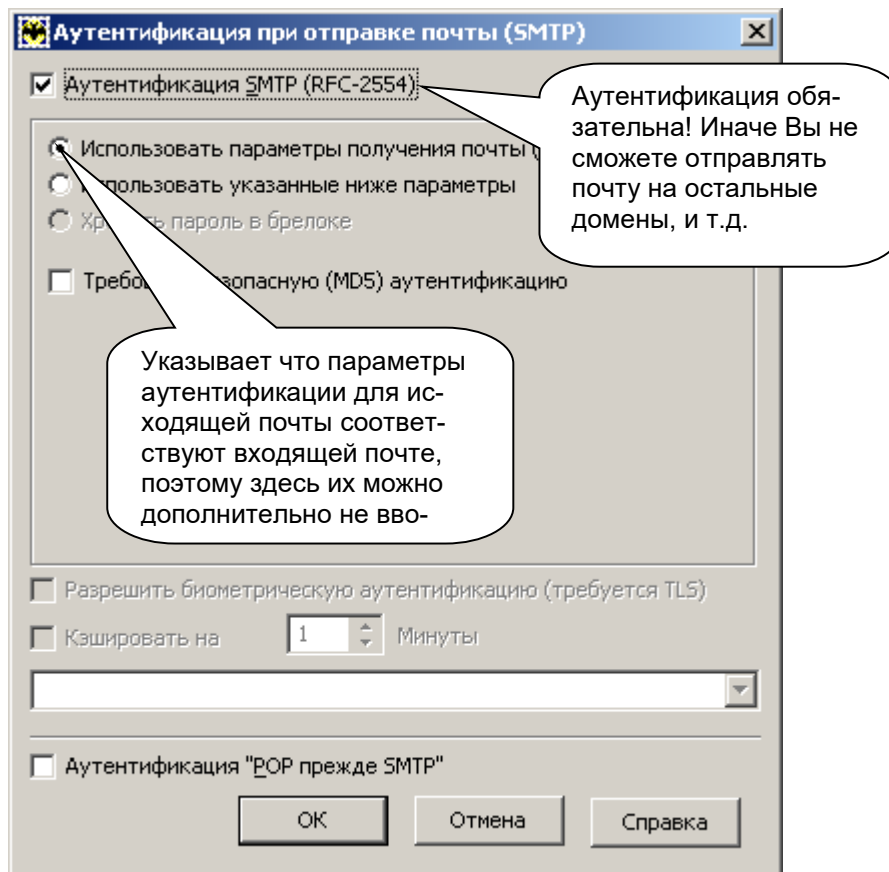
Аутентификация при отправке почты (SMTP)

Аутентификация SMTP (RFC-2554)

Аутентификация обязательна! Иначе Вы не сможете отправлять почту на остальные домены, и т.д.

Использовать параметры получения почты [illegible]

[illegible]спользовать указанные ниже параметры

Хр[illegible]ь пароль в брелоке

Требов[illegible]зопасную (MD5) аутентификацию

Указывает что параметры аутентификации для исходящей почты соответствуют входящей почте, поэтому здесь их можно дополнительно не вво-

Разрешить биометрическую аутентификацию (требуется TLS)

Кэшировать на 1 Минуты

Аутентификация "POP прежде SMTP"

OK Отмена Справка